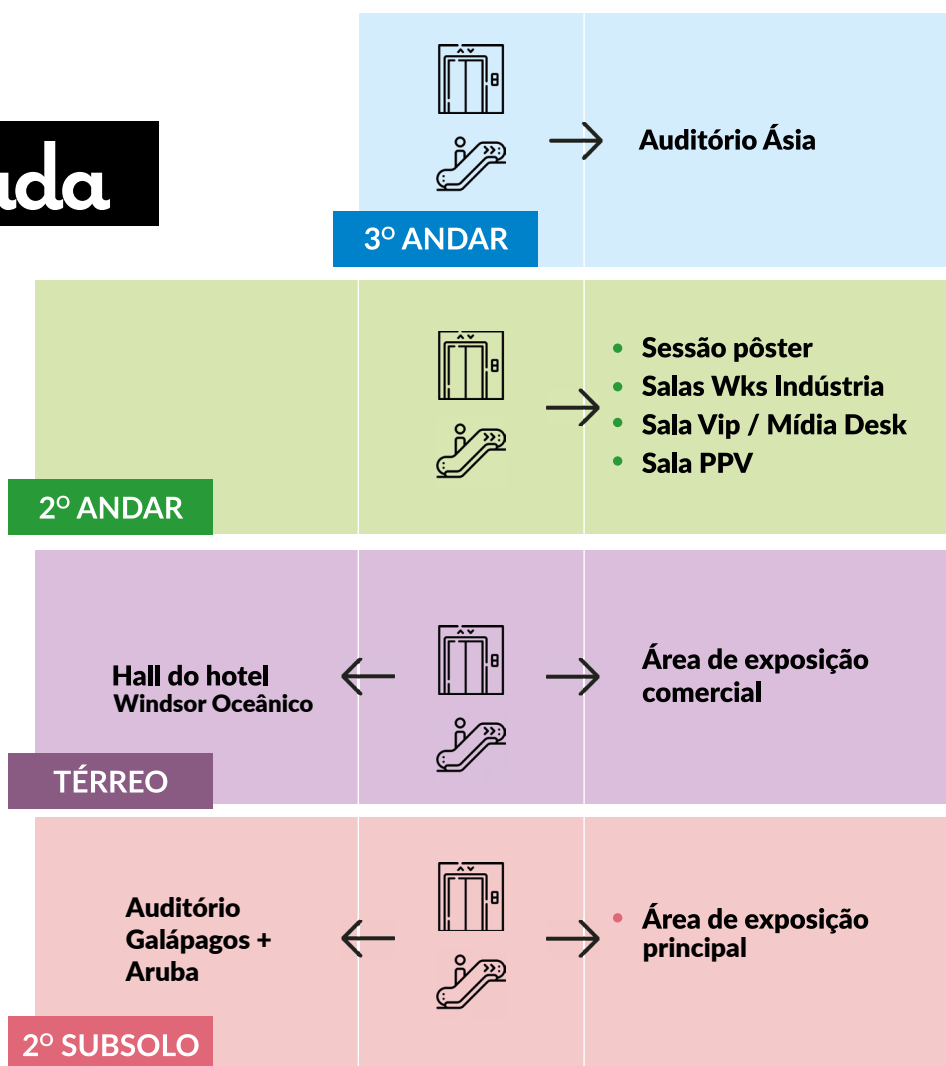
ıda

Auditório Ásia

3º ANDAR

- Sessão pôster
- Salas Wks Indústria
- Sala Vip / Mídia Desk
- Sala PPV

2º ANDAR

Hall do hotel
Windsor Oceânico

Área de exposição comercial

TÉRREO

Auditório Galápagos + Aruba

- Área de exposição principal

2º SUBSOLO